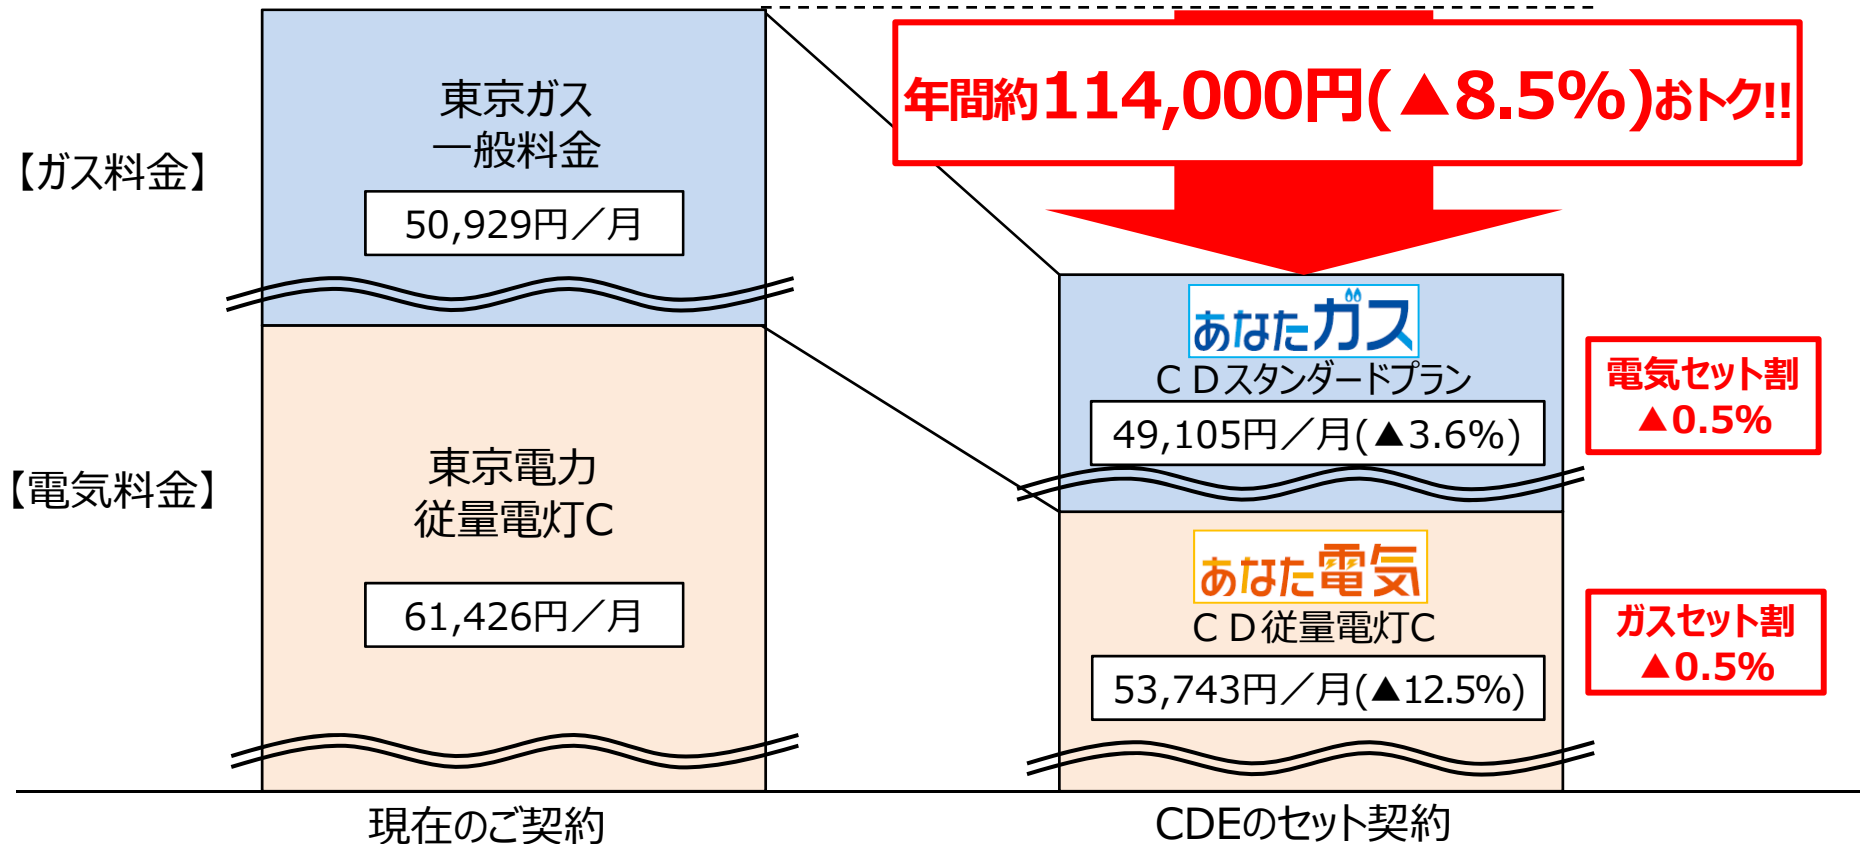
年間約114,000円(▲8.5%)おトク!!

【ガス料金】

東京ガス
一般料金

50,929円／月

【電気料金】

東京電力
従量電灯C

61,426円／月

あなたガス
ＣＤスタンダードプラン

49,105円／月(▲3.6%)

電気セット割
▲0.5%

あなた電気
ＣＤ従量電灯C

53,743円／月(▲12.5%)

ガスセット割
▲0.5%

現在のご契約

CDEのセット契約